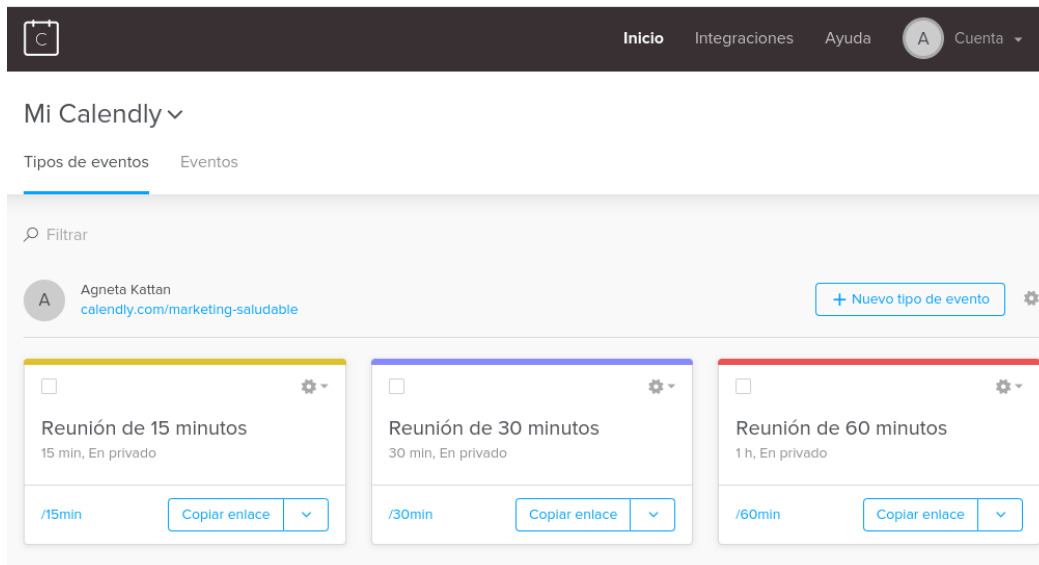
C

Inicio Integraciones Ayuda A Cuenta

Mi Calendly

Tipos de eventos Eventos

Filtrar

A Agneta Kattan
calendly.com/marketing-saludable

+ Nuevo tipo de evento

Reunión de 15 minutos
15 min, En privado

/15min Copiar enlace

Reunión de 30 minutos
30 min, En privado

/30min Copiar enlace

Reunión de 60 minutos
1 h, En privado

/60min Copiar enlace